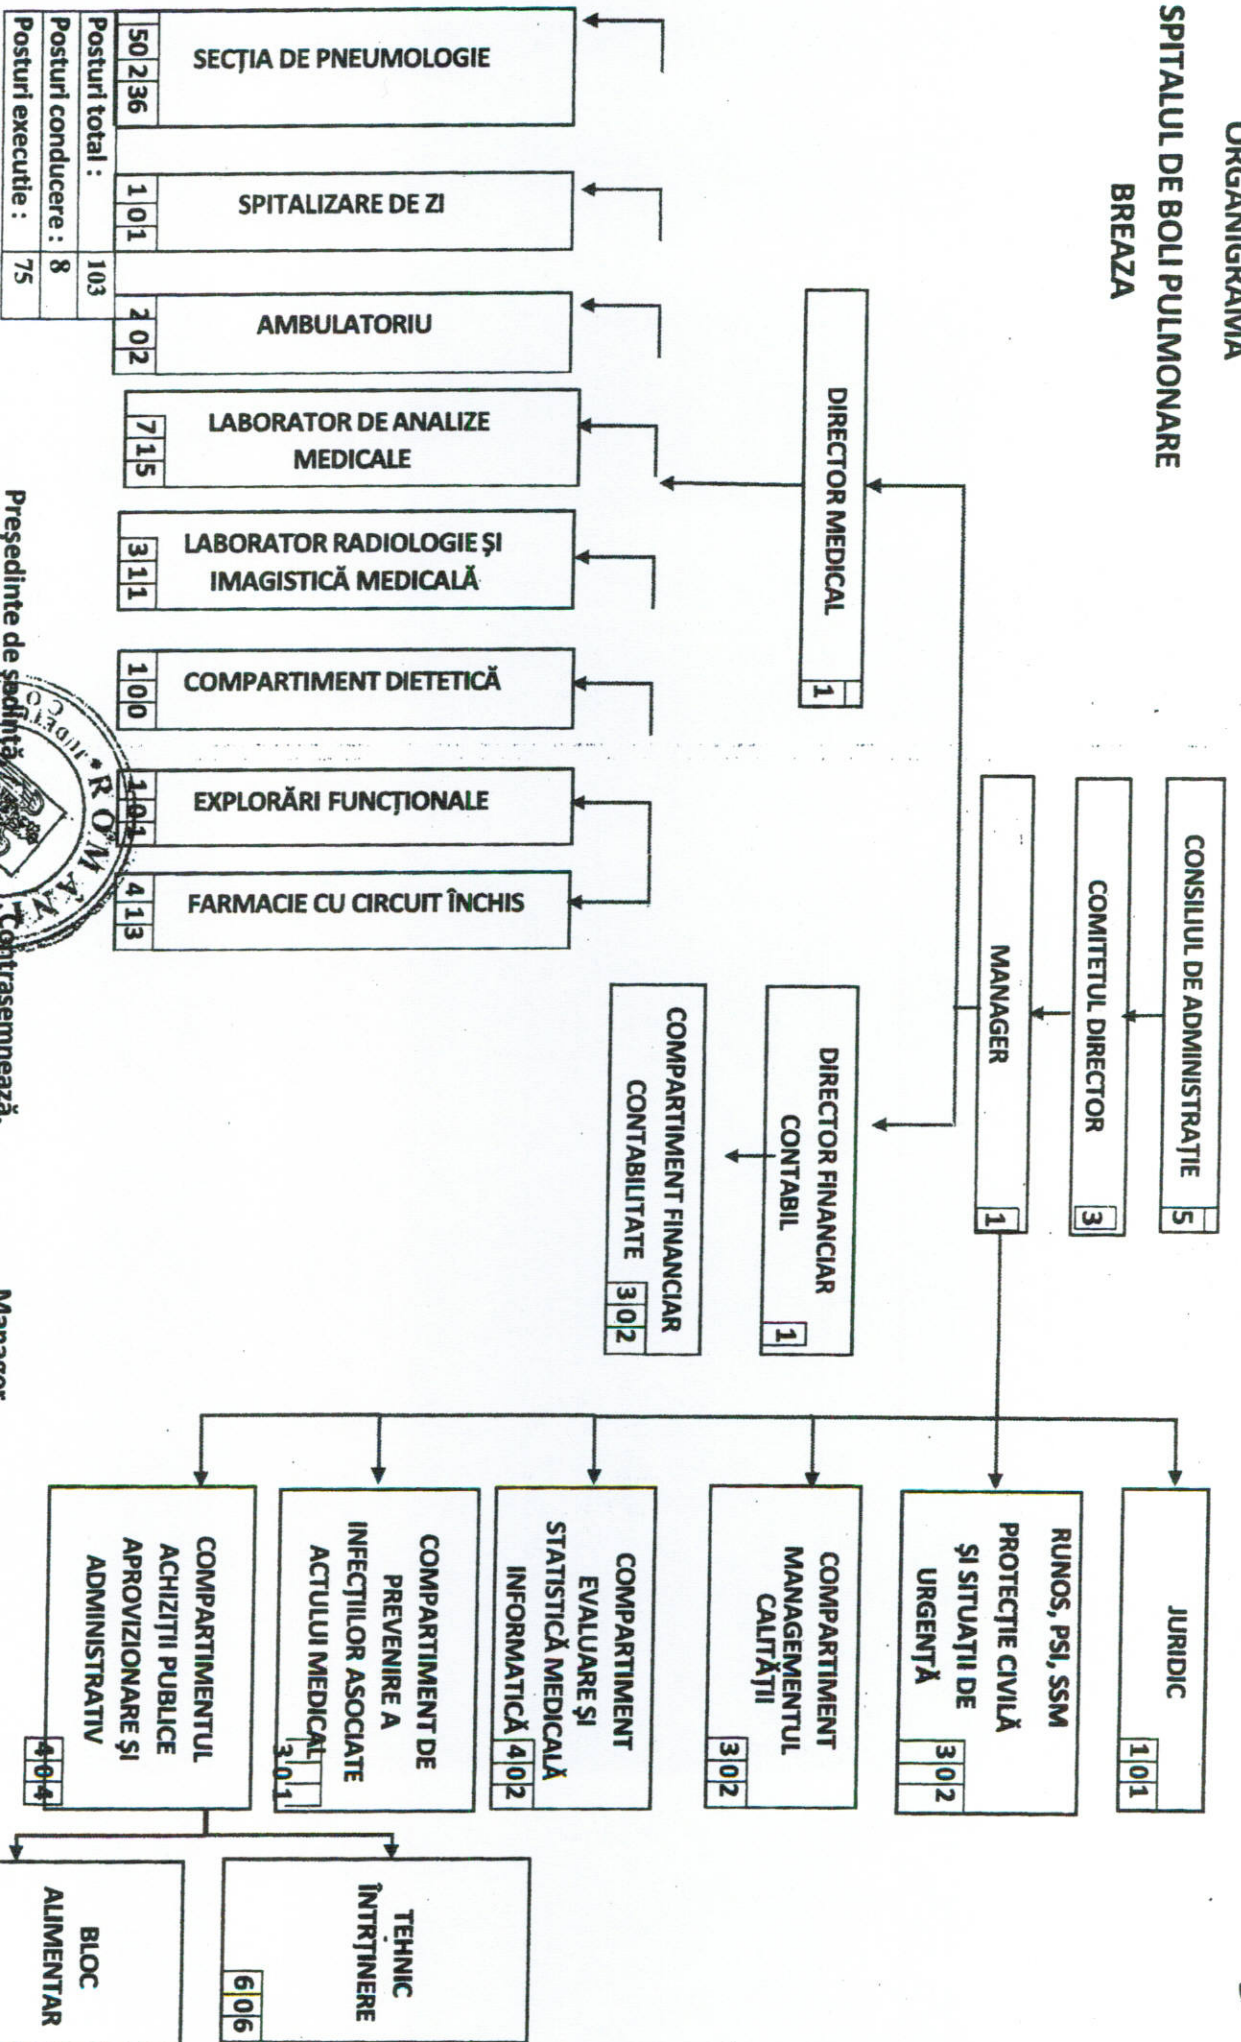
ORGANIGRAMA
SPITALUL DE BOLI PULMONARE
BREAZA

CONSILIUL DE ADMINISTRAȚIE 5
COMITETUL DIRECTOR 3
MANAGER 1

DIRECTOR MEDICAL 1

SECȚIA DE PNEUMOLOGIE 50 2 36
SPITALIZARE DE ZI 1 0 1
AMBULATORIU 2 0 2
LABORATOR DE ANALIZE MEDICALE 7 1 5
LABORATOR RADIOLOGIE ȘI IMAGISTICĂ MEDICALĂ 3 1 1
COMPARTIMENT DIETETICĂ 1 0 0
EXPLORĂRI FUNCȚIONALE 1 0 1
FARMACIE CU CIRCUIT ÎNCHIS 4 1 3

DIRECTOR FINANCIAR CONTABIL 1
COMPARTIMENT FINANCIAR CONTABILITATE 3 0 2

JURIDIC 1 0 1
RUNOS, PSI, SSM PROTECȚIE CIVILĂ ȘI SITUAȚII DE URGENȚĂ 3 0 2
COMPARTIMENT MANAGEMENTUL CALITĂȚII 3 0 2
COMPARTIMENT EVALUARE ȘI STATISTICĂ MEDICALĂ INFORMATICĂ 4 0 2
COMPARTIMENT DE PREVENIRE A INFECȚIILOR ASOCIATE ACTULUI MEDICAL 3 0 1
COMPARTIMENTUL ACHIZIȚII PUBLICE APROVIZIONARE ȘI ADMINISTRATIV 4 0 4
TEHNIC ÎNTREȚINERE 6 0 6
BLOC ALIMENTAR

| Posturi total : | 103 |
|---|---|
| Posturi conducere : | 8 |
| Posturi executie : | 75 |

Președinte de ședință
Contrasemnează
Manager
ROMÂNIA JUDEȚUL